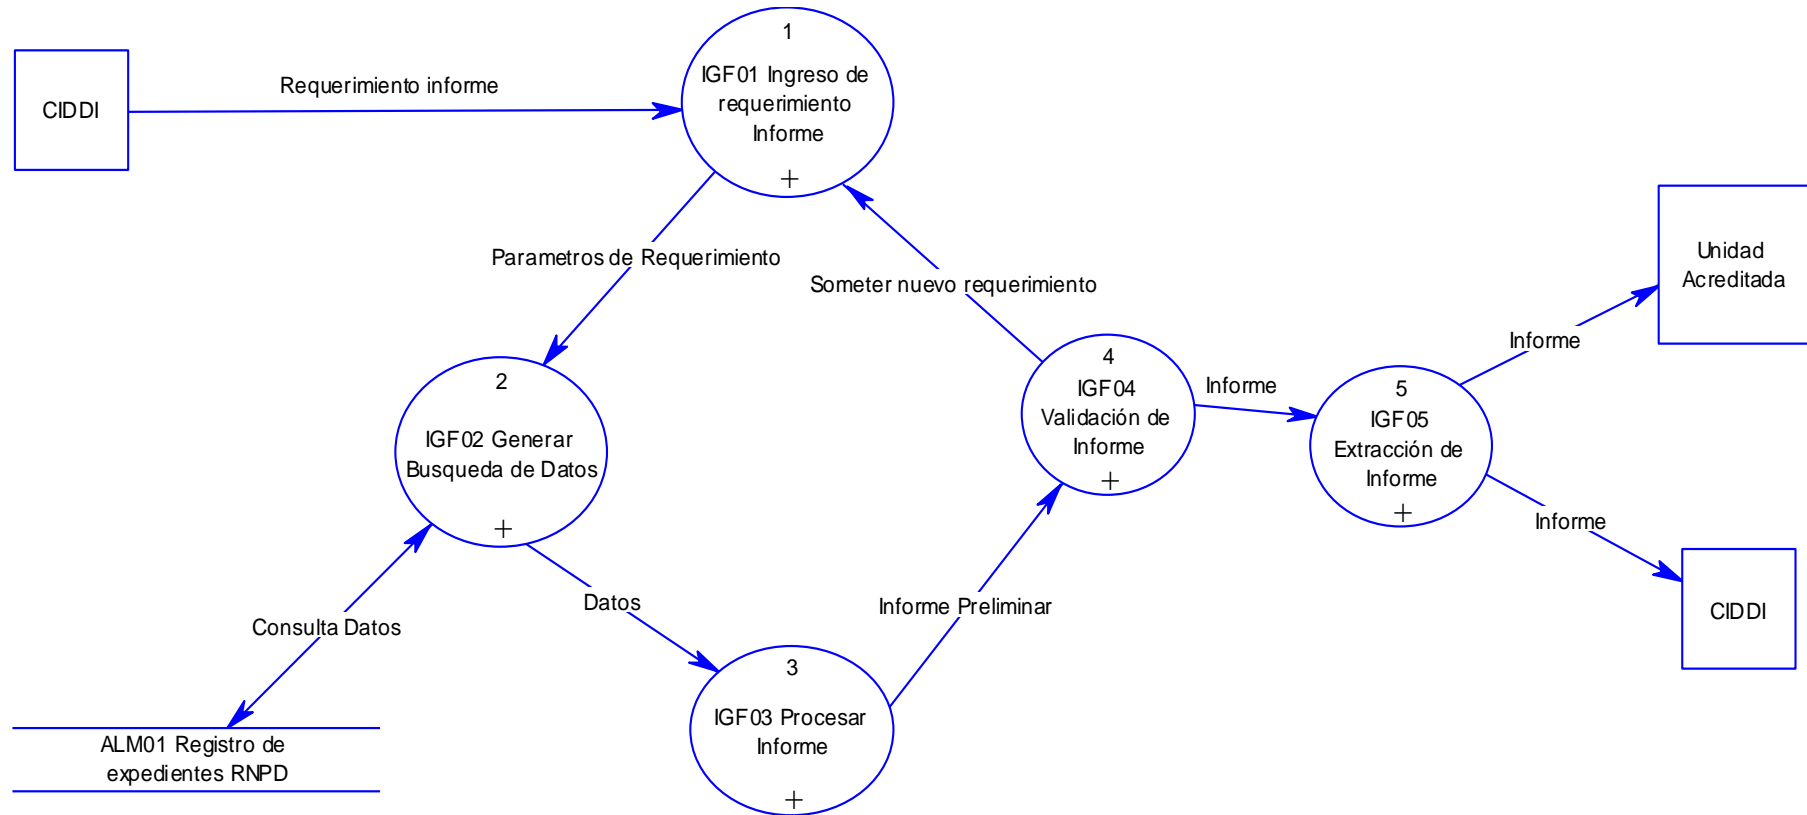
CIDDI

Requerimiento informe

1
IGF01 Ingreso de requerimiento Informe
+

Parametros de Requerimiento

Someter nuevo requerimiento

Unidad Acreditada

2
IGF02 Generar Busqueda de Datos
+

4
IGF04 Validación de Informe
+

Informe

5
IGF05 Extracción de Informe
+

Informe

Informe

CIDDI

Consulta Datos

Datos

Informe Preliminar

3
IGF03 Procesar Informe
+

ALM01 Registro de expedientes RNPD